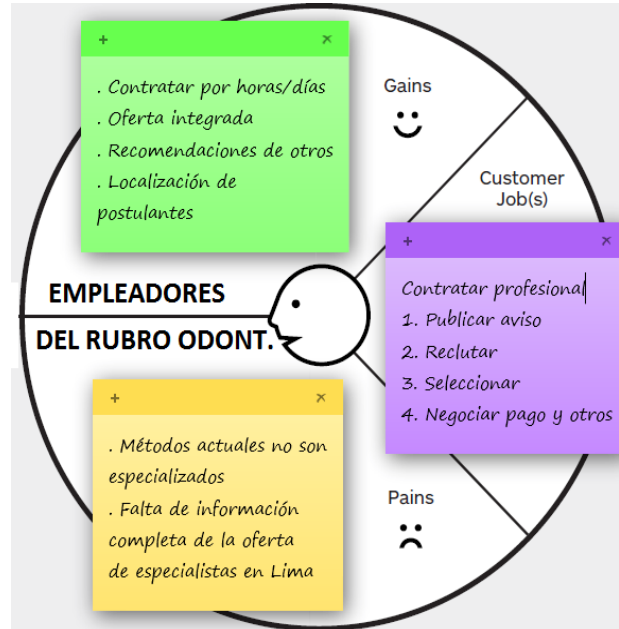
+ ×

. Contratar por horas/días
. Oferta integrada
. Recomendaciones de otros
. Localización de postulantes

Gains

Customer Job(s)

+ ×

Contratar profesional
1. Publicar aviso
2. Reclutar
3. Seleccionar
4. Negociar pago y otros

EMPLEADORES

DEL RUBRO ODONT.

+ ×

. Métodos actuales no son especializados
. Falta de información completa de la oferta de especialistas en Lima

Pains